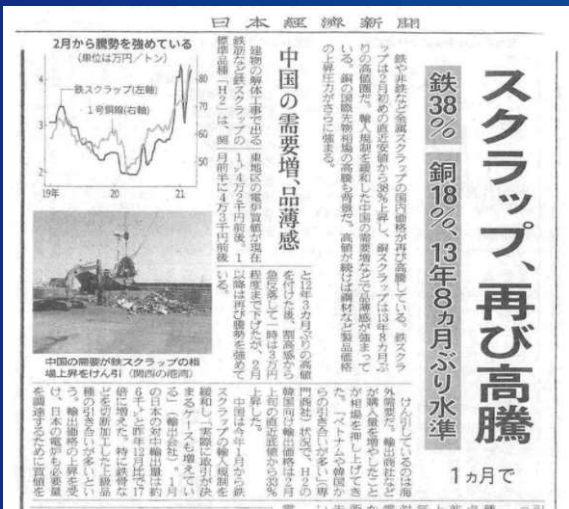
日本経済新聞

スクラップ、再び高騰

鉄38%

銅18%、13年8ヵ月ぶり水準

1ヵ月で

鉄や非鉄など金属スクラップの国内価格が再び高騰している。鉄スクラップは2月初めの直近安値から38%上昇し、銅スクラップは13年8カ月ぶりの高値圏だ。輸入規制を緩和した中国の需要増などで品薄感が強まっている。銅の国際先物相場の高騰も背景で、高値が続けば鋼材など製品価格の上昇圧力がさらに強まる。

中国の需要増、品薄感

建物の解体工事で出る鉄筋など鉄スクラップの標準品種「H2」は、東京地区の電炉の買値が現在1トン4万5千円前後。1月前半に4万3千円前後

2月から騰勢を強めている
(単位は万円/トン)
鉄スクラップ(左軸)
1号銅線(右軸)
19年 20 21

中国の需要が鉄スクラップの相場上昇をけん引(関西の港湾)

と12年3カ月ぶりの高値を付けた後、割高感から急反落して一時は3万円程度まで下げたが、2月以降は再び騰勢を強めている。

けん引しているのは海外需要だ。輸出商社などが購入量を増やしたことが相場を押し上げてきた。「ベトナムや韓国からの引き合いが強い」(関東の商社)状況で、H2の韓国向け輸出価格は2月上旬の直近安値から33%上昇した。

中国は今年1月から鉄スクラップの輸入規制を緩和し、「実際に取引が決まるケースも増えている」(商社)。1月の日本の対中輸出量は約6千トンと昨年12月から17倍に増えた。特に鉄骨などを切断加工した「品位の高い鉄スクラップ」の引き合いが強い。中国の電炉が必要量を調達するため日本品を